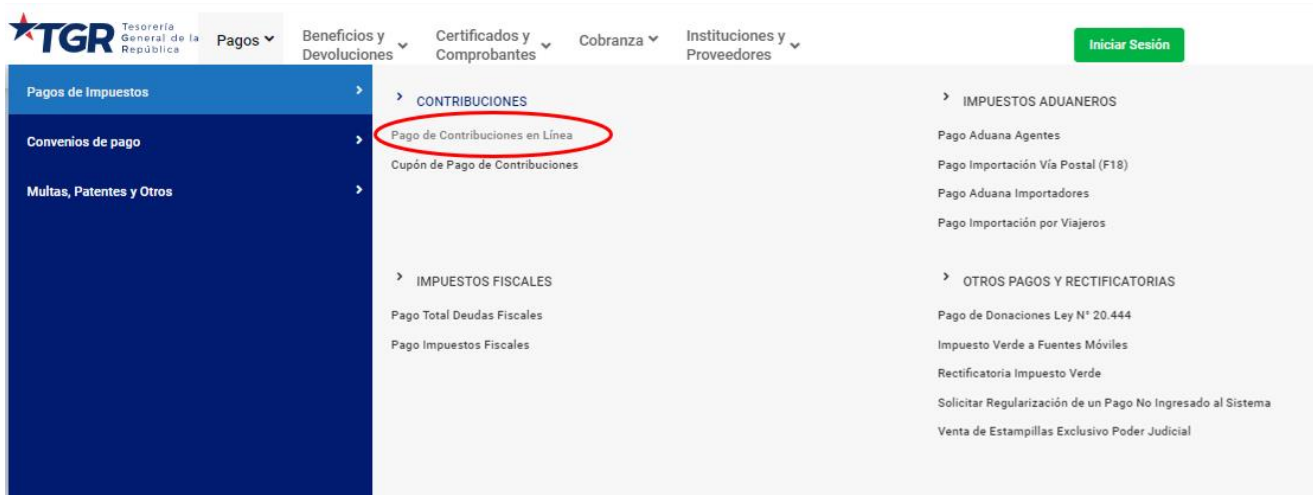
TGR Tesorería General de la República

Pagos

Beneficios y Devoluciones

Certificados y Comprobantes

Cobranza

Instituciones y Proveedores

Iniciar Sesión

Pagos de Impuestos

Convenios de pago

Multas, Patentes y Otros

CONTRIBUCIONES

Pago de Contribuciones en Línea

Cupón de Pago de Contribuciones

IMPUESTOS ADUANEROS

Pago Aduana Agentes

Pago Importación Vía Postal (F18)

Pago Aduana Importadores

Pago Importación por Viajeros

IMPUESTOS FISCALES

Pago Total Deudas Fiscales

Pago Impuestos Fiscales

OTROS PAGOS Y RECTIFICATORIAS

Pago de Donaciones Ley N° 20.444

Impuesto Verde a Fuentes Móviles

Rectificatoria Impuesto Verde

Solicitar Regularización de un Pago No Ingresado al Sistema

Venta de Estampillas Exclusivo Poder Judicial